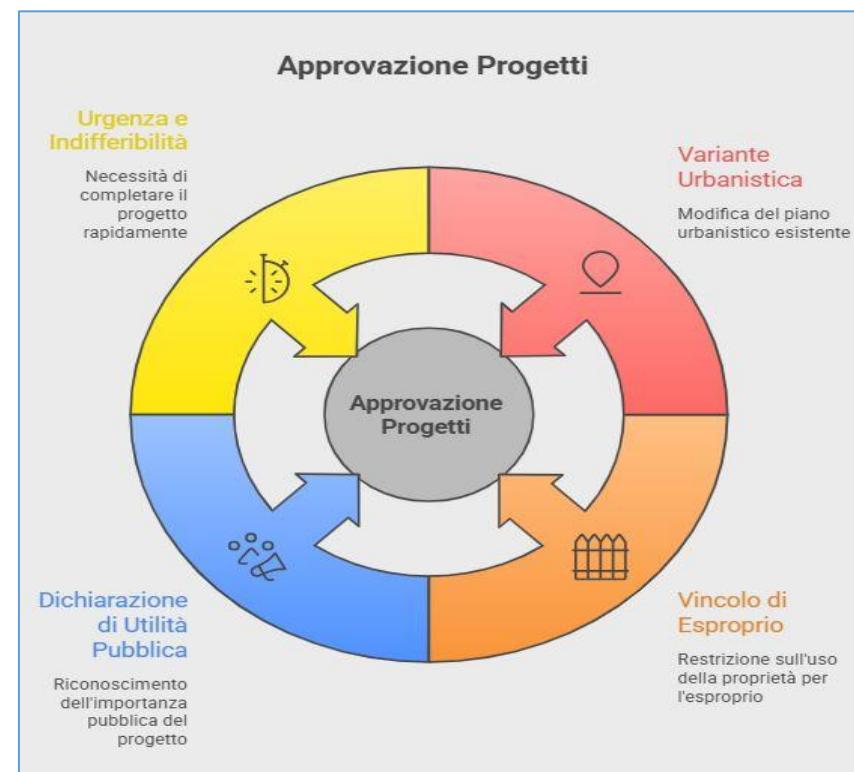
Approvazione Progetti

Urgenza e Indifferibilità

Necessità di completare il progetto rapidamente

Variante Urbanistica

Modifica del piano urbanistico esistente

Approvazione Progetti

Dichiarazione di Utilità Pubblica

Riconoscimento dell'importanza pubblica del progetto

Vincolo di Esproprio

Restrizione sull'uso della proprietà per l'esproprio